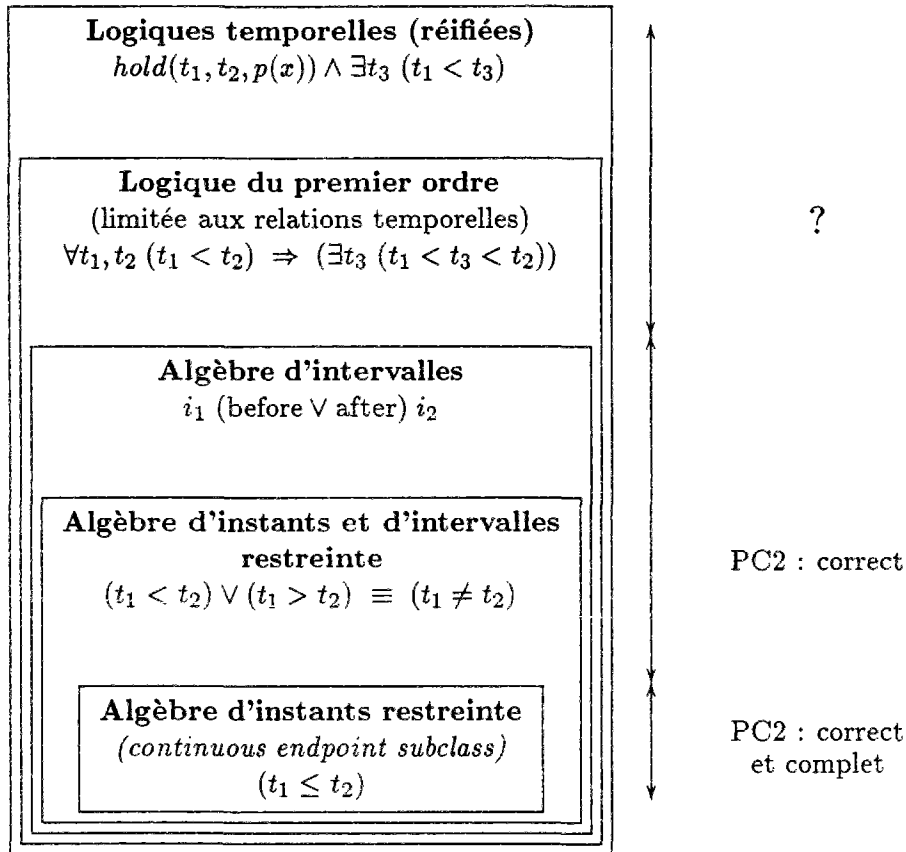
**Logiques temporelles (réifiées)**
$hold(t_1, t_2, p(x)) \wedge \exists t_3\ (t_1 < t_3)$

**Logique du premier ordre**
(limitée aux relations temporelles)
$\forall t_1, t_2\ (t_1 < t_2) \Rightarrow (\exists t_3\ (t_1 < t_3 < t_2))$

?

**Algèbre d'intervalles**
$i_1$ (before $\vee$ after) $i_2$

**Algèbre d'instants et d'intervalles restreinte**
$(t_1 < t_2) \vee (t_1 > t_2) \equiv (t_1 \neq t_2)$

PC2 : correct

**Algèbre d'instants restreinte**
*(continuous endpoint subclass)*
$(t_1 \leq t_2)$

PC2 : correct et complet